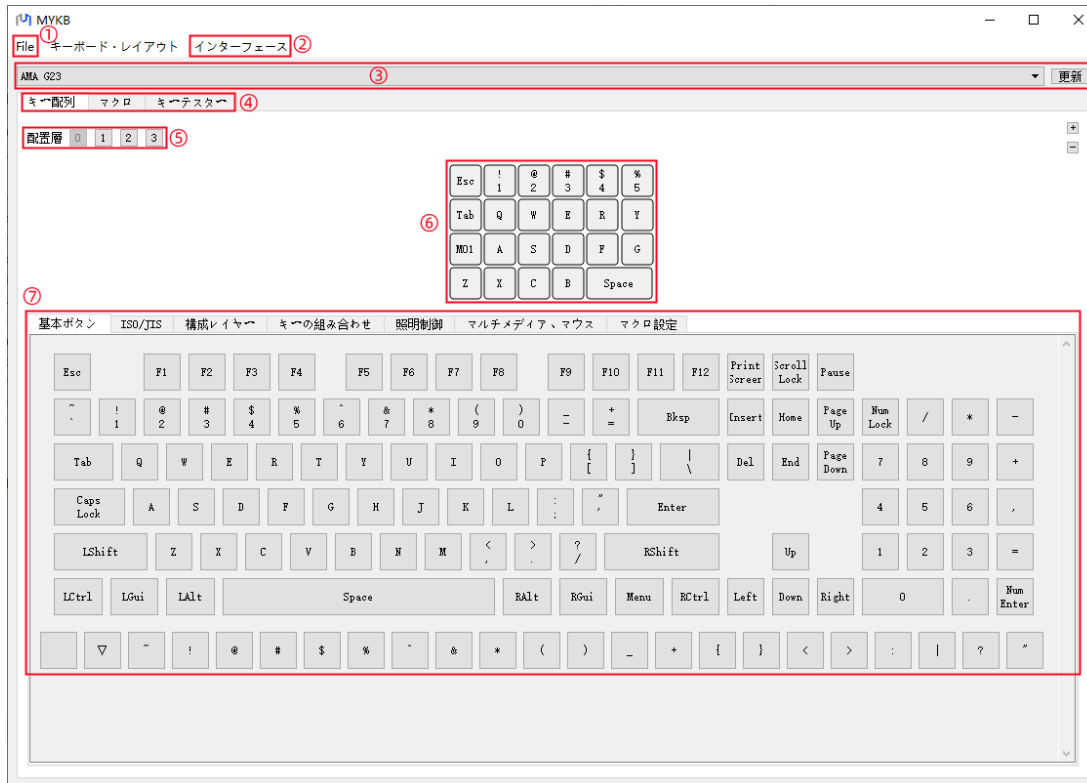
MYKB

File ① キーボード・レイアウト インターフェース ②

AMA G23 ③ 更新

キー配列 マクロ キーテスター ④

配置層 0 1 2 3 ⑤

+
−

| Esc | ! 1 | @ 2 | # 3 | $ 4 | % 5 |
|---|---|---|---|---|---|
| Tab | Q | W | E | R | Y |
| MO1 | A | S | D | F | G |
| Z | X | C | B | Space | |

⑥

⑦

基本ボタン ISO/JIS 構成レイヤー キーの組み合わせ 照明制御 マルチメディア、マウス マクロ設定

Esc F1 F2 F3 F4 F5 F6 F7 F8 F9 F10 F11 F12 Print Screer Scroll Lock Pause

~ ` ! 1 @ 2 # 3 $ 4 % 5 ^ 6 & 7 * 8 ( 9 ) 0 _ − + = Bksp Insert Home Page Up Num Lock / * −

Tab Q W E R T Y U I O P { [ } ] | \ Del End Page Down 7 8 9 +

Caps Lock A S D F G H J K L : ; " ' Enter 4 5 6 ,

LShift Z X C V B N M < , > . ? / RShift Up 1 2 3 =

LCtrl LGui LAlt Space RAlt RGui Menu RCtrl Left Down Right 0 . Num Enter

▽ ~ ! @ # $ % ^ & * ( ) _ + { } < > : | ? "